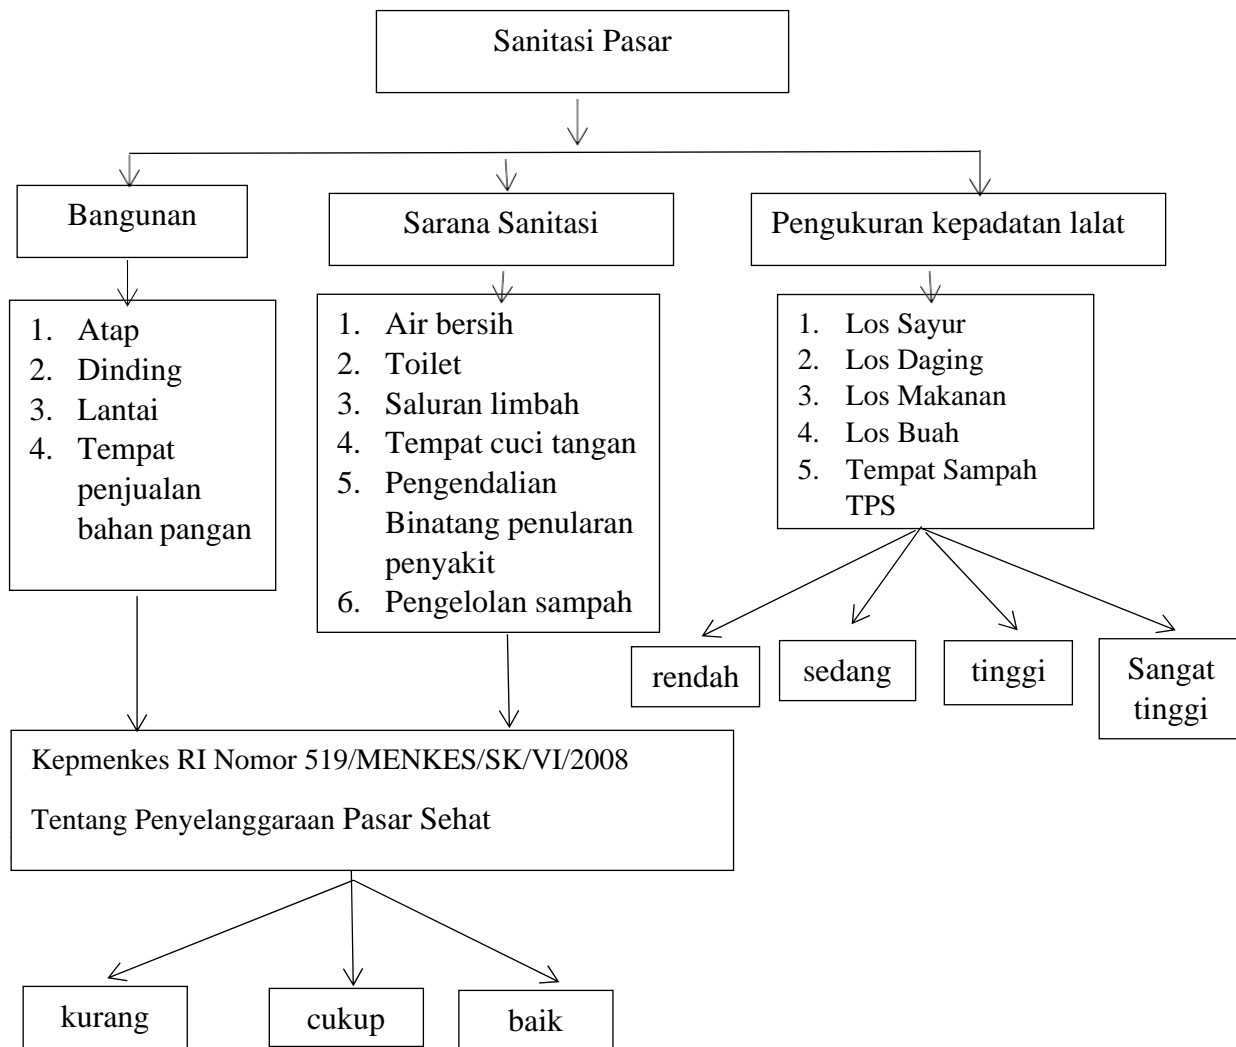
Sanitasi Pasar

Bangunan

Sarana Sanitasi

Pengukuran kepadatan lalat

1. Atap
2. Dinding
3. Lantai
4. Tempat penjualan bahan pangan

1. Air bersih
2. Toilet
3. Saluran limbah
4. Tempat cuci tangan
5. Pengendalian Binatang penularan penyakit
6. Pengelolan sampah

1. Los Sayur
2. Los Daging
3. Los Makanan
4. Los Buah
5. Tempat Sampah TPS

rendah

sedang

tinggi

Sangat tinggi

Kepmenkes RI Nomor 519/MENKES/SK/VI/2008

Tentang Penyelanggaraan Pasar Sehat

kurang

cukup

baik